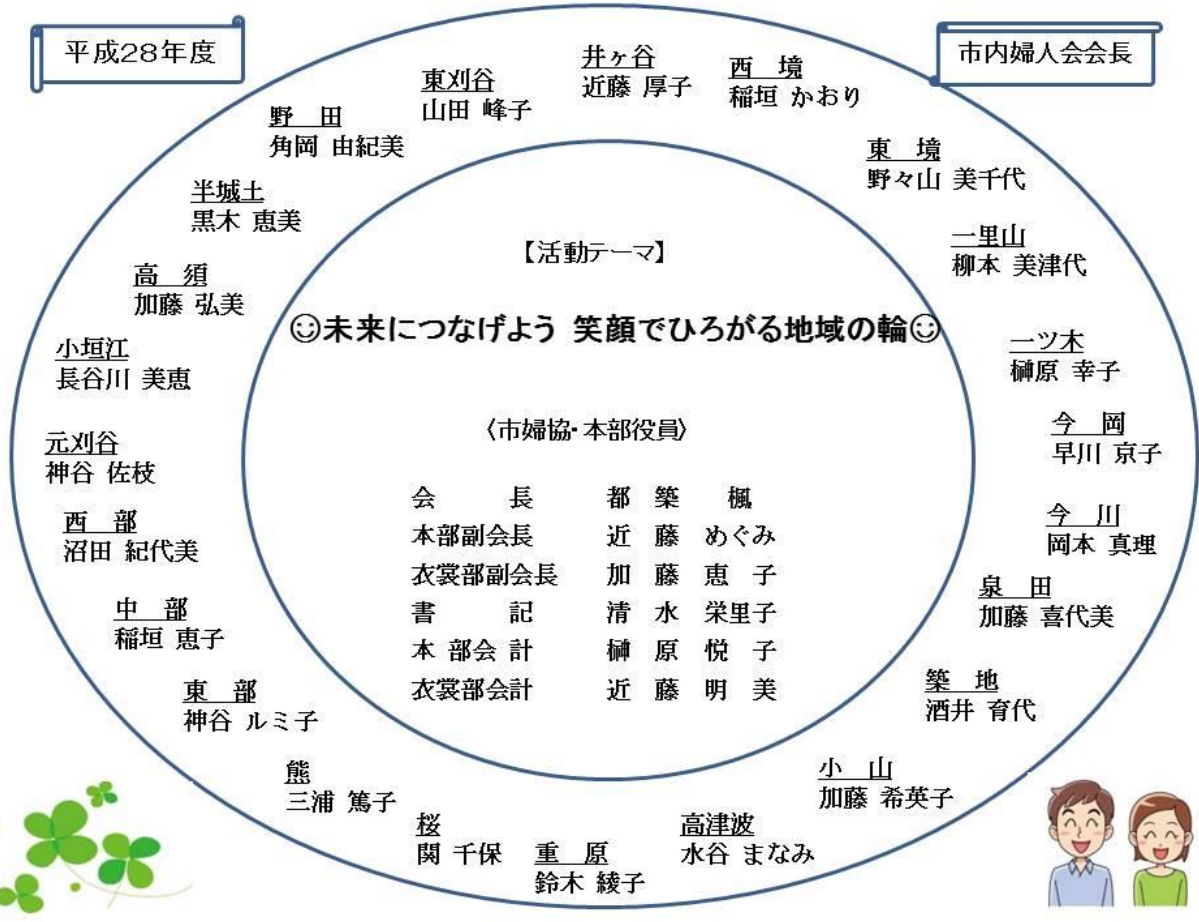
平成28年度

市内婦人会会長

東刈谷
山田 峰子

井ヶ谷
近藤 厚子

西　境
稲垣 かおり

東　境
野々山 美千代

一里山
柳本 美津代

一ツ木
榊原 幸子

今　岡
早川 京子

今　川
岡本 真理

泉　田
加藤 喜代美

築　地
酒井 育代

小　山
加藤 希英子

高津波
水谷 まなみ

重　原
鈴木 綾子

桜
関 千保

熊
三浦 篤子

東　部
神谷 ルミ子

中　部
稲垣 恵子

西　部
沼田 紀代美

元刈谷
神谷 佐枝

小垣江
長谷川 美恵

高　須
加藤 弘美

半城土
黒木 恵美

野　田
角岡 由紀美

【活動テーマ】

☺未来につなげよう 笑顔でひろがる地域の輪☺

〈市婦協・本部役員〉

| 会　長 | 都築　楓 |
|---|---|
| 本部副会長 | 近藤 めぐみ |
| 衣裳部副会長 | 加藤 恵子 |
| 書　記 | 清水 栄里子 |
| 本部会計 | 榊原 悦子 |
| 衣裳部会計 | 近藤 明美 |